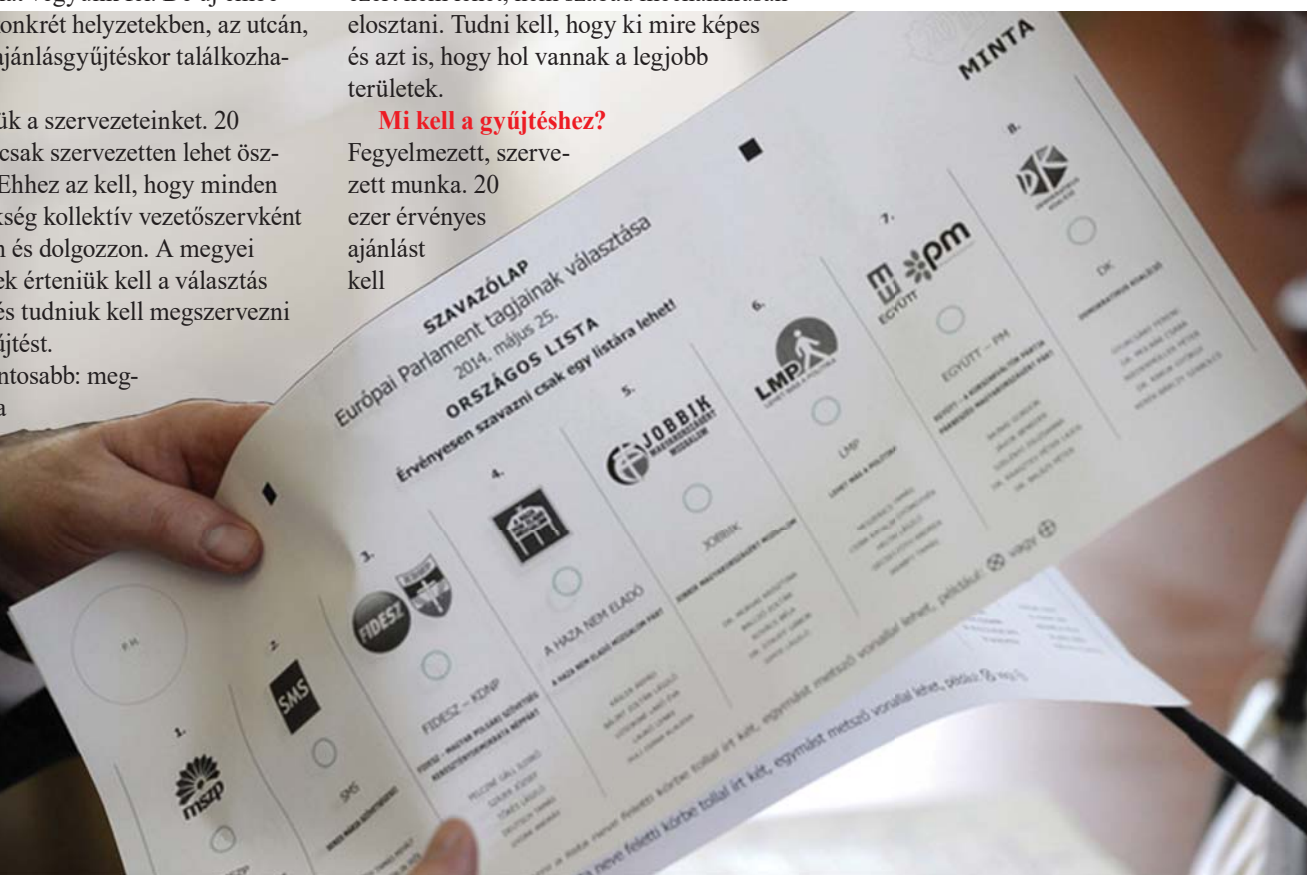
onkrét helyzetekben, az utcán, ajánlásgyűjtéskor találkozha-

ik a szervezeteinket. 20 csak szervezetten lehet ösz- Ehhez az kell, hogy minden kség kollektív vezetőszervként n és dolgozzon. A megyei ek érteniük kell a választás és tudniuk kell megszervezni újtést.

ntosabb: meg- a

elosztani. Tudni kell, hogy ki mire képes és azt is, hogy hol vannak a legjobb területek.

Mi kell a gyűjtéshez?

Fegyelmezett, szervezett munka. 20 ezer érvényes ajánlást kell

MINTA

SZAVAZÓLAP
Európai Parlament tagjainak választása
2014. május 25.
ORSZÁGOS LISTA
Érvényesen szavazni csak egy listára lehet!

1.
mszp

2.
SMS
SMS

3.
FIDESZ
FIDESZ – KDNP

4.
A HAZA NEM ELADÓ

5.
JOBBIK
JOBBIK

6.
LMP
LMP

7.
EGYÜTT PM
EGYÜTT – PM

8.
DK
DK

P.H.